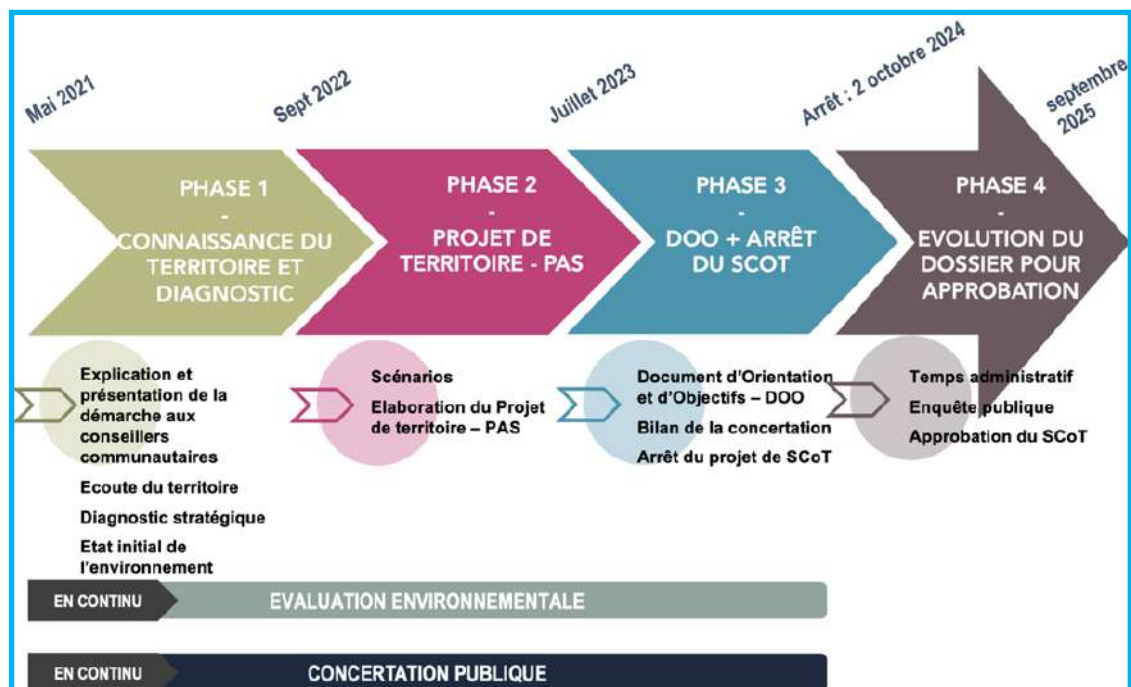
Mai 2021

Sept 2022

Juillet 2023

Arrêt : 2 octobre 2024

septembre 2025

PHASE 1
-
CONNAISSANCE DU TERRITOIRE ET DIAGNOSTIC

PHASE 2
-
PROJET DE TERRITOIRE - PAS

PHASE 3
-
DOO + ARRÊT DU SCOT

PHASE 4
-
EVOLUTION DU DOSSIER POUR APPROBATION

Explication et présentation de la démarche aux conseillers communautaires

Ecoute du territoire

Diagnostic stratégique

Etat initial de l'environnement

Scénarios

Elaboration du Projet de territoire – PAS

Document d'Orientation et d'Objectifs – DOO

Bilan de la concertation

Arrêt du projet de SCoT

Temps administratif

Enquête publique

Approbation du SCoT

EN CONTINU

EVALUATION ENVIRONNEMENTALE

EN CONTINU

CONCERTATION PUBLIQUE